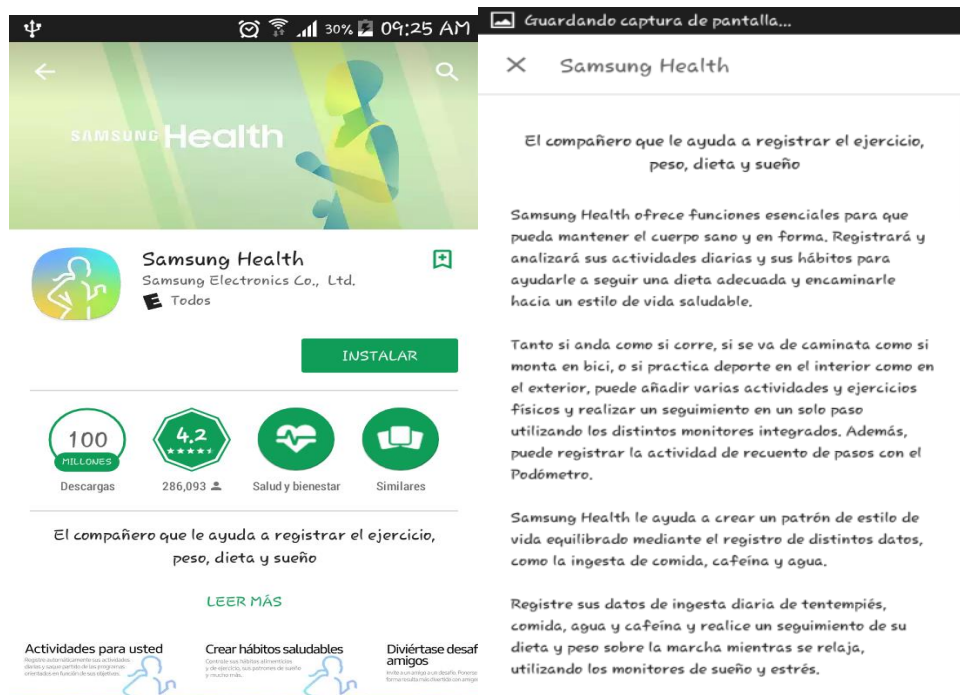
30% 09:25 AM

SAMSUNG Health

Samsung Health
Samsung Electronics Co., Ltd.
E Todos

INSTALAR

100 MILLONES
Descargas

4.2 ★★★★★
286,093

Salud y bienestar

Similares

El compañero que le ayuda a registrar el ejercicio, peso, dieta y sueño

LEER MÁS

Actividades para usted
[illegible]

Crear hábitos saludables
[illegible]

Diviértase desaf amigos
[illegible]

Guardando captura de pantalla...

Samsung Health

El compañero que le ayuda a registrar el ejercicio, peso, dieta y sueño

Samsung Health ofrece funciones esenciales para que pueda mantener el cuerpo sano y en forma. Registrará y analizará sus actividades diarias y sus hábitos para ayudarle a seguir una dieta adecuada y encaminarle hacia un estilo de vida saludable.

Tanto si anda como si corre, si se va de caminata como si monta en bici, o si practica deporte en el interior como en el exterior, puede añadir varias actividades y ejercicios físicos y realizar un seguimiento en un solo paso utilizando los distintos monitores integrados. Además, puede registrar la actividad de recuento de pasos con el Podómetro.

Samsung Health le ayuda a crear un patrón de estilo de vida equilibrado mediante el registro de distintos datos, como la ingesta de comida, cafeína y agua.

Registre sus datos de ingesta diaria de tentempiés, comida, agua y cafeína y realice un seguimiento de su dieta y peso sobre la marcha mientras se relaja, utilizando los monitores de sueño y estrés.